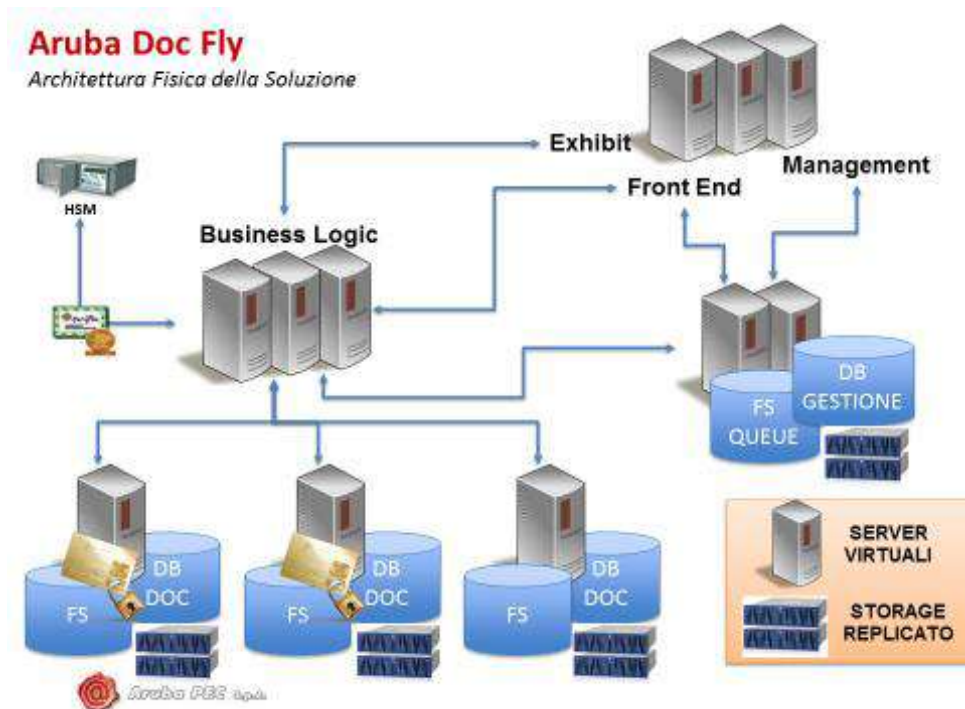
Aruba Doc Fly

Architettura Fisica della Soluzione

Exhibit

Management

Front End

HSM

Business Logic

DB GESTIONE

FS QUEUE

DB DOC

FS

DB DOC

FS

DB DOC

FS

SERVER VIRTUALI

STORAGE REPLICATO

Aruba PEC S.p.A.